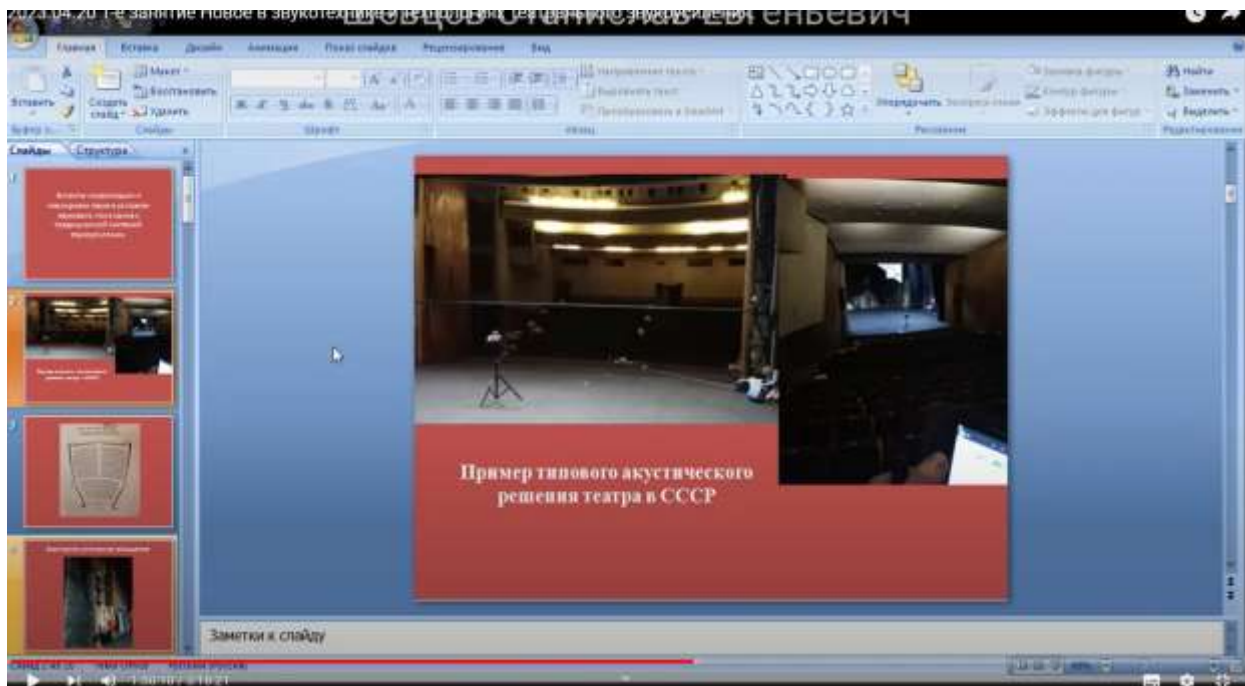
2021.04.20 1-е занятие Новое в звукотехнике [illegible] Шевцов Станислав Евгеньевич

Главная Вставка Дизайн Анимация Показ слайдов Рецензирование Вид

Вставить Создать слайд Макет Восстановить Удалить Слайды Шрифт Абзац Рисование Упорядочить Экспресс-стили Найти Заменить Выделить Редактирование

Слайды Структура

Пример типового акустического решения театра в СССР

Заметки к слайду